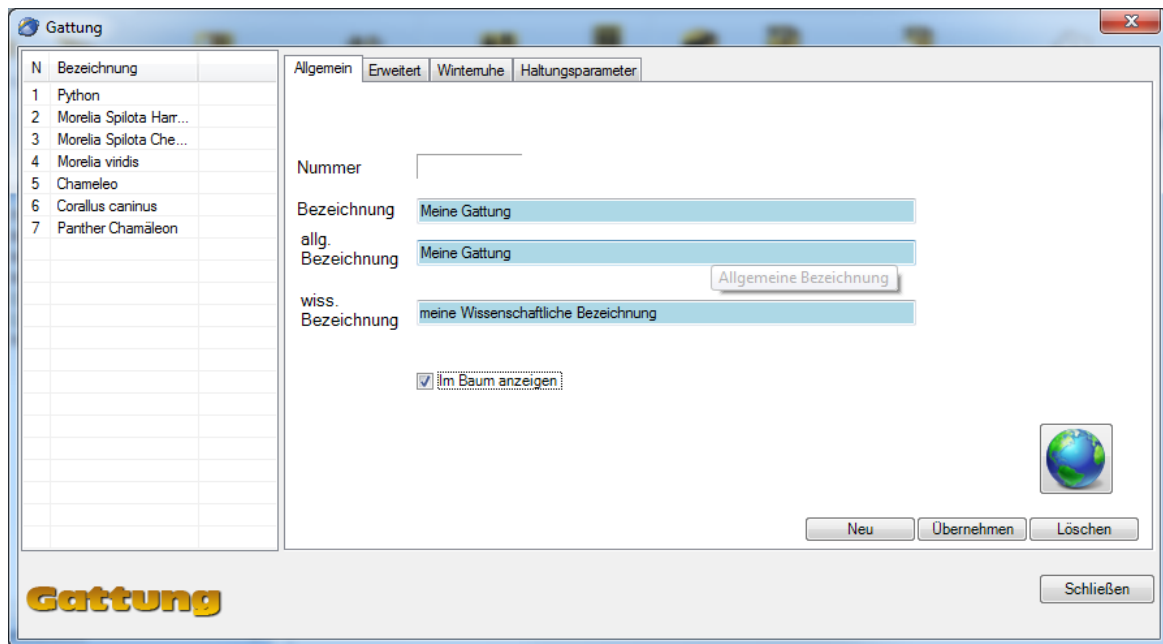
Gattung

| N | Bezeichnung |
|---|---|
| 1 | Python |
| 2 | Morelia Spilota Harr... |
| 3 | Morelia Spilota Che... |
| 4 | Morelia viridis |
| 5 | Chameleo |
| 6 | Corallus caninus |
| 7 | Panther Chamäleon |

Allgemein | Erweitert | Winterruhe | Haltungsparameter

Nummer

Bezeichnung Meine Gattung

allg. Bezeichnung Meine Gattung

Allgemeine Bezeichnung

wiss. Bezeichnung meine Wissenschaftliche Bezeichnung

Im Baum anzeigen

Neu Übernehmen Löschen

Gattung

Schließen